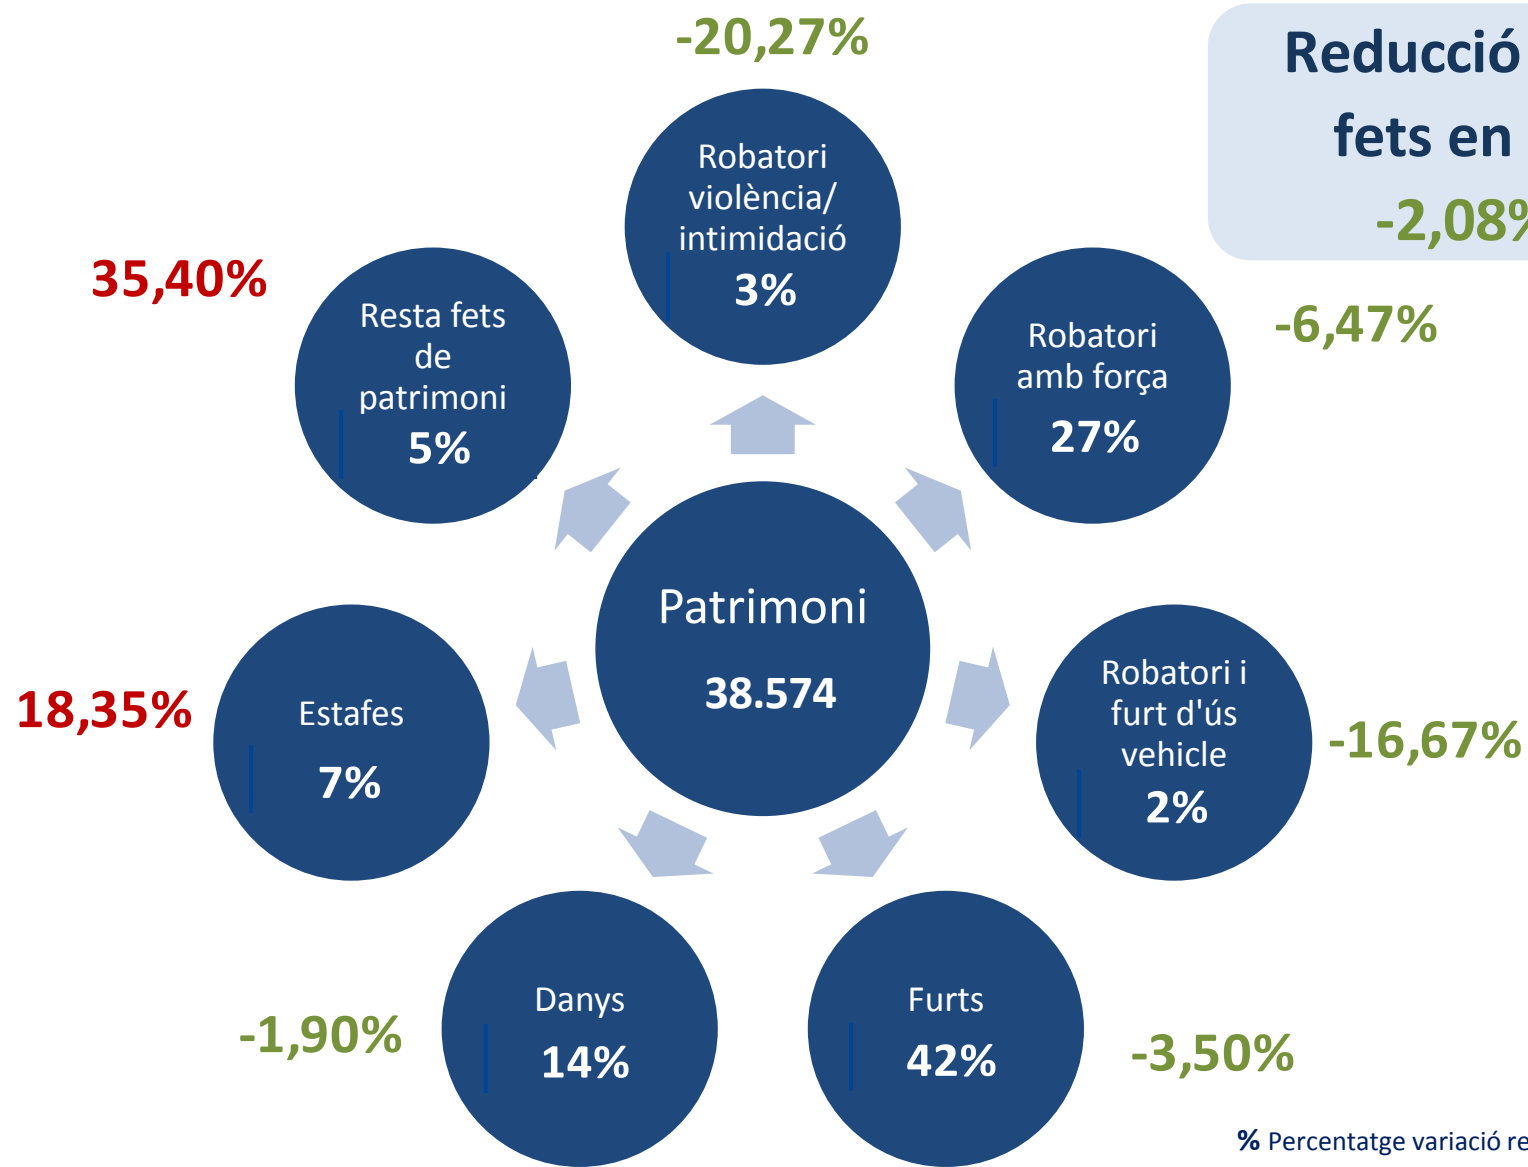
Reducció
fets en
-2,08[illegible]

-20,27%

Robatori violència/ intimidació
3%

35,40%

Resta fets de patrimoni
5%

Robatori amb força
27%

-6,47%

Patrimoni
38.574

18,35%

Estafes
7%

Robatori i furt d'ús vehicle
2%

-16,67%

-1,90%

Danys
14%

Furts
42%

-3,50%

% Percentatge variació re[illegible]